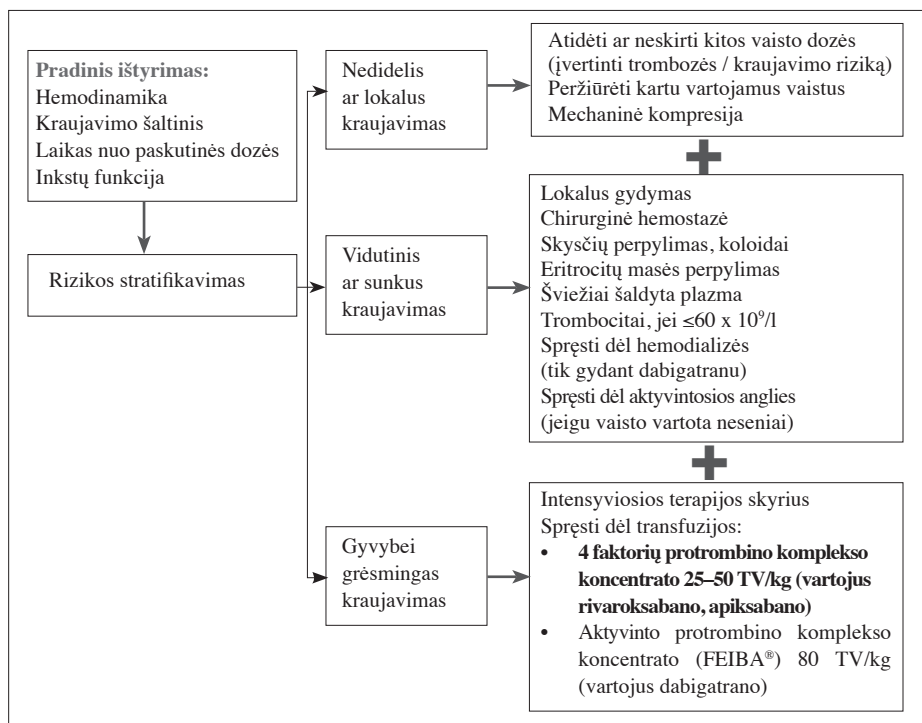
Pradinis ištyrimas:
Hemodinamika
Kraujavimo šaltinis
Laikas nuo paskutinės dozės
Inkstų funkcija

Rizikos stratifikavimas

Nedidelis ar lokalus kraujavimas

Atidėti ar neskirti kitos vaisto dozės (įvertinti trombozės / kraujavimo riziką)
Peržiūrėti kartu vartojamus vaistus
Mechaninė kompresija

Vidutinis ar sunkus kraujavimas

Lokalus gydymas
Chirurginė hemostazė
Skysčių perpylimas, koloidai
Eritrocitų masės perpylimas
Šviežiai šaldyta plazma
Trombocitai, jei ≤60 x $10^9$/l
Spręsti dėl hemodializės (tik gydant dabigatranu)
Spręsti dėl aktyvintosios anglies (jeigu vaisto vartota neseniai)

Gyvybei grėsmingas kraujavimas

Intensyviosios terapijos skyrius
Spręsti dėl transfuzijos:
• 4 faktorių protrombino komplekso koncentrato 25–50 TV/kg (vartojus rivaroksabano, apiksabano)
• Aktyvinto protrombino komplekso koncentrato (FEIBA®) 80 TV/kg (vartojus dabigatrano)